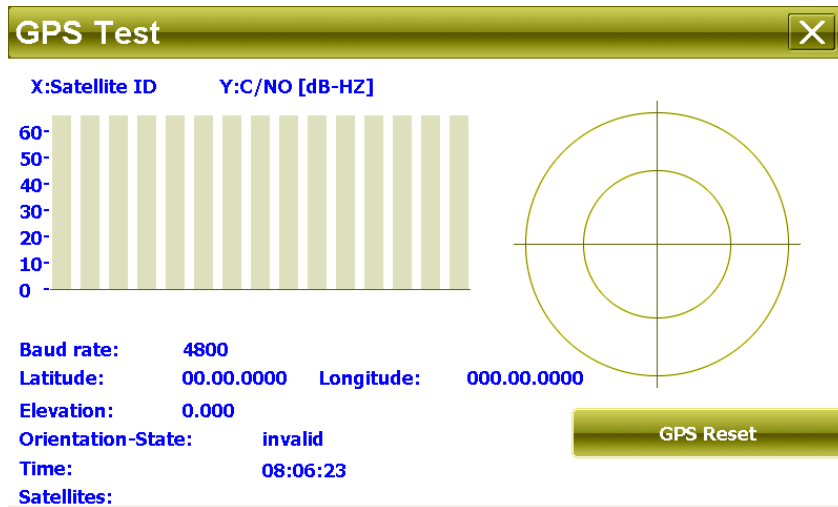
GPS Test

X:Satellite ID Y:C/NO [dB-HZ]

60
50
40
30
20
10
0

Baud rate: 4800
Latitude: 00.00.0000 Longitude: 000.00.0000
Elevation: 0.000
Orientation-State: invalid
Time: 08:06:23
Satellites:

GPS Reset